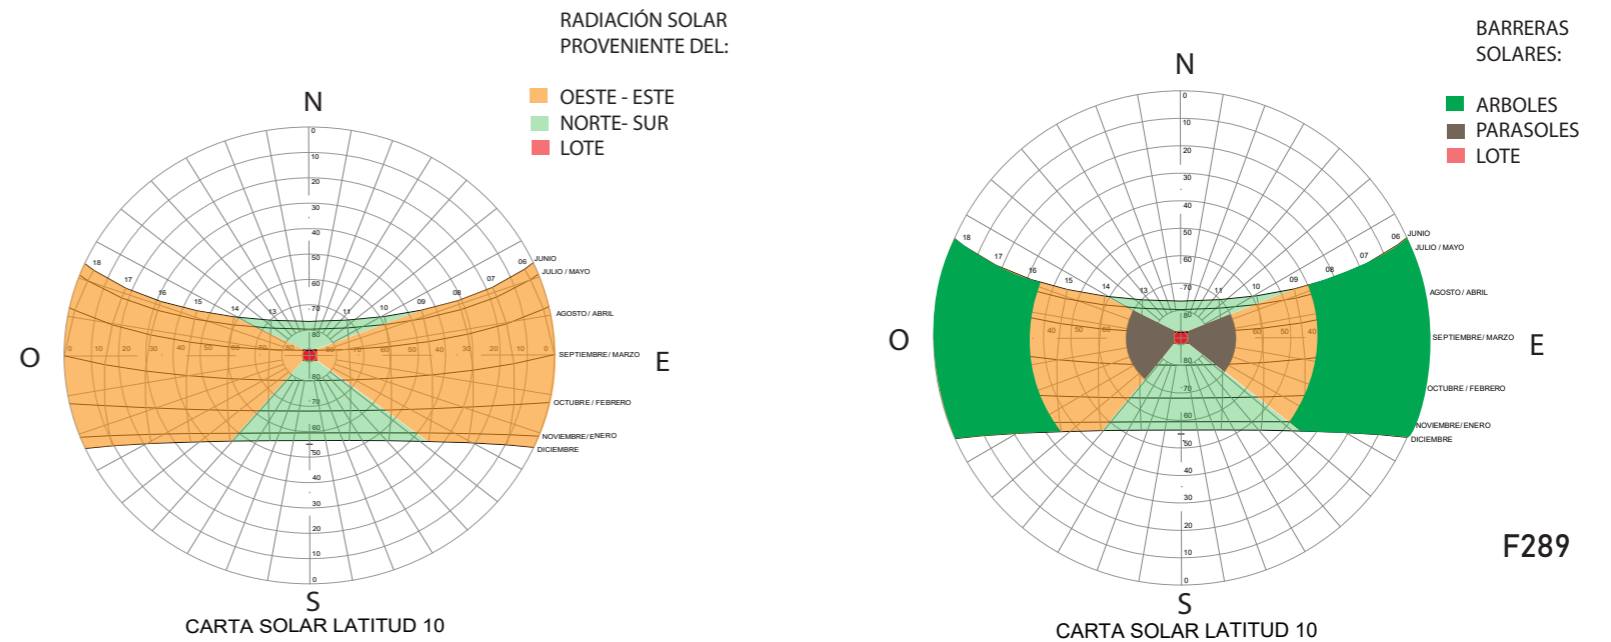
RADIACIÓN SOLAR PROVENIENTE DEL:

OESTE - ESTE
NORTE- SUR
LOTE

N
0
10
20
30
40
50
60
70
80
18
17
16
15
14
13
11
10
09
08
07
06
JUNIO
JULIO / MAYO
AGOSTO / ABRIL
O
0 10 20 30 40 50 60 70 80
80 70 60 50 40 30 20 10 0
SEPTIEMBRE / MARZO
E
80
70
60
50
40
30
20
10
0
OCTUBRE / FEBRERO
NOVIEMBRE / ENERO
DICIEMBRE
S
CARTA SOLAR LATITUD 10

BARRERAS SOLARES:

ARBOLES
PARASOLES
LOTE

N
0
10
20
30
40
50
60
70
80
18
17
16
15
14
13
11
10
09
08
07
06
JUNIO
JULIO / MAYO
AGOSTO / ABRIL
O
40 50 60
60 50 40
SEPTIEMBRE / MARZO
E
80
70
60
50
40
30
20
10
0
OCTUBRE / FEBRERO
NOVIEMBRE / ENERO
DICIEMBRE
S
CARTA SOLAR LATITUD 10

F289